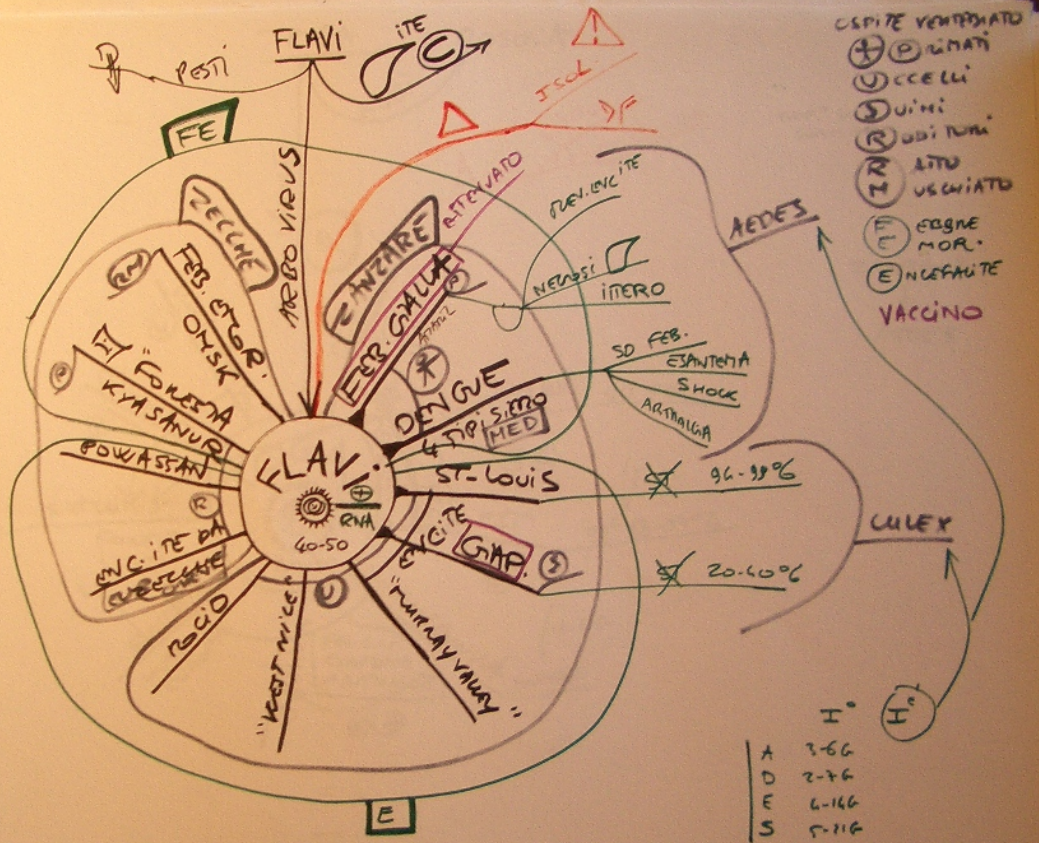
FLAVI
PESTI
ITE
C
ISOL
DF
FE
ZECCHE
ARBOVIRUS
ZANZARE
ATTENUATO
FEB. GIALLA
FEB. EMOR. OMSK
"FORESTA KYASANUR"
POWASSAN
ENC. ITE DA ZECCHE
ROCIO
"WEST NILE"
"MURRAY VALLEY"
ENCEFALITE GIAP.
ST-LOUIS
DENGUE
4 TIPI SIERO
MED
FLAVI
RNA
40-50
NEUROVISCERITE
NEVROSI
ITTERO
SD FEB.
ESANTEMA
SHOCK
ARTRALGIA
96-99%
20-60%
AEDES
CULEX
OSPITE VERTEBRATO
P RIMATI
U CCELLI
S UINI
R ODITORI
R M ATTO USCHIATO
F E EBBRE MOR.
E NCEFALITE
VACCINO
I°
I°
A 3-6G
D 2-7G
E 6-16G
S 5-21G
E